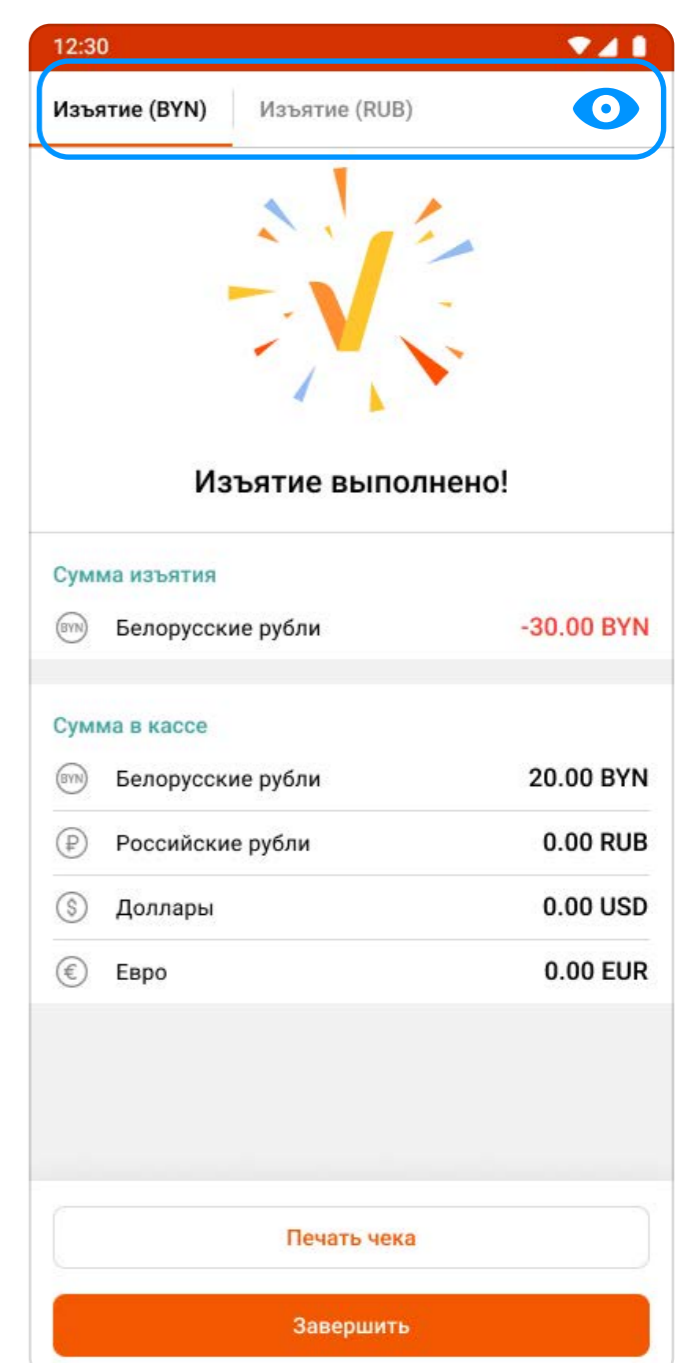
12:30

Изъятие (BYN) Изъятие (RUB)

Изъятие выполнено!

Сумма изъятия

BYN Белорусские рубли -30.00 BYN

Сумма в кассе

BYN Белорусские рубли 20.00 BYN

₽ Российские рубли 0.00 RUB

$ Доллары 0.00 USD

€ Евро 0.00 EUR

Печать чека

Завершить